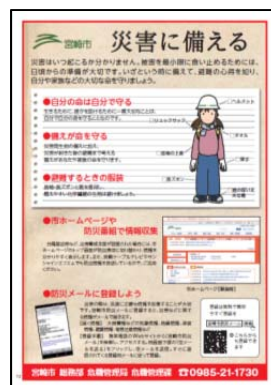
宮崎市

災害に備える

災害はいつ起こるか分かりません。被害を最小限に食い止めるためには、日頃からの準備が大切です。いざという時に備えて、避難の心得を知り、自分や家族などの大切な命を守りましょう。

●自分の命は自分で守る

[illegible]

●備えが命を守る

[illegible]

●避難するときの服装

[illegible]

●市ホームページや防災番組で情報収集

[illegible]

●防災メールに登録しよう

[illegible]

宮崎市 総務部 危機管理課 ☎0985-21-1730